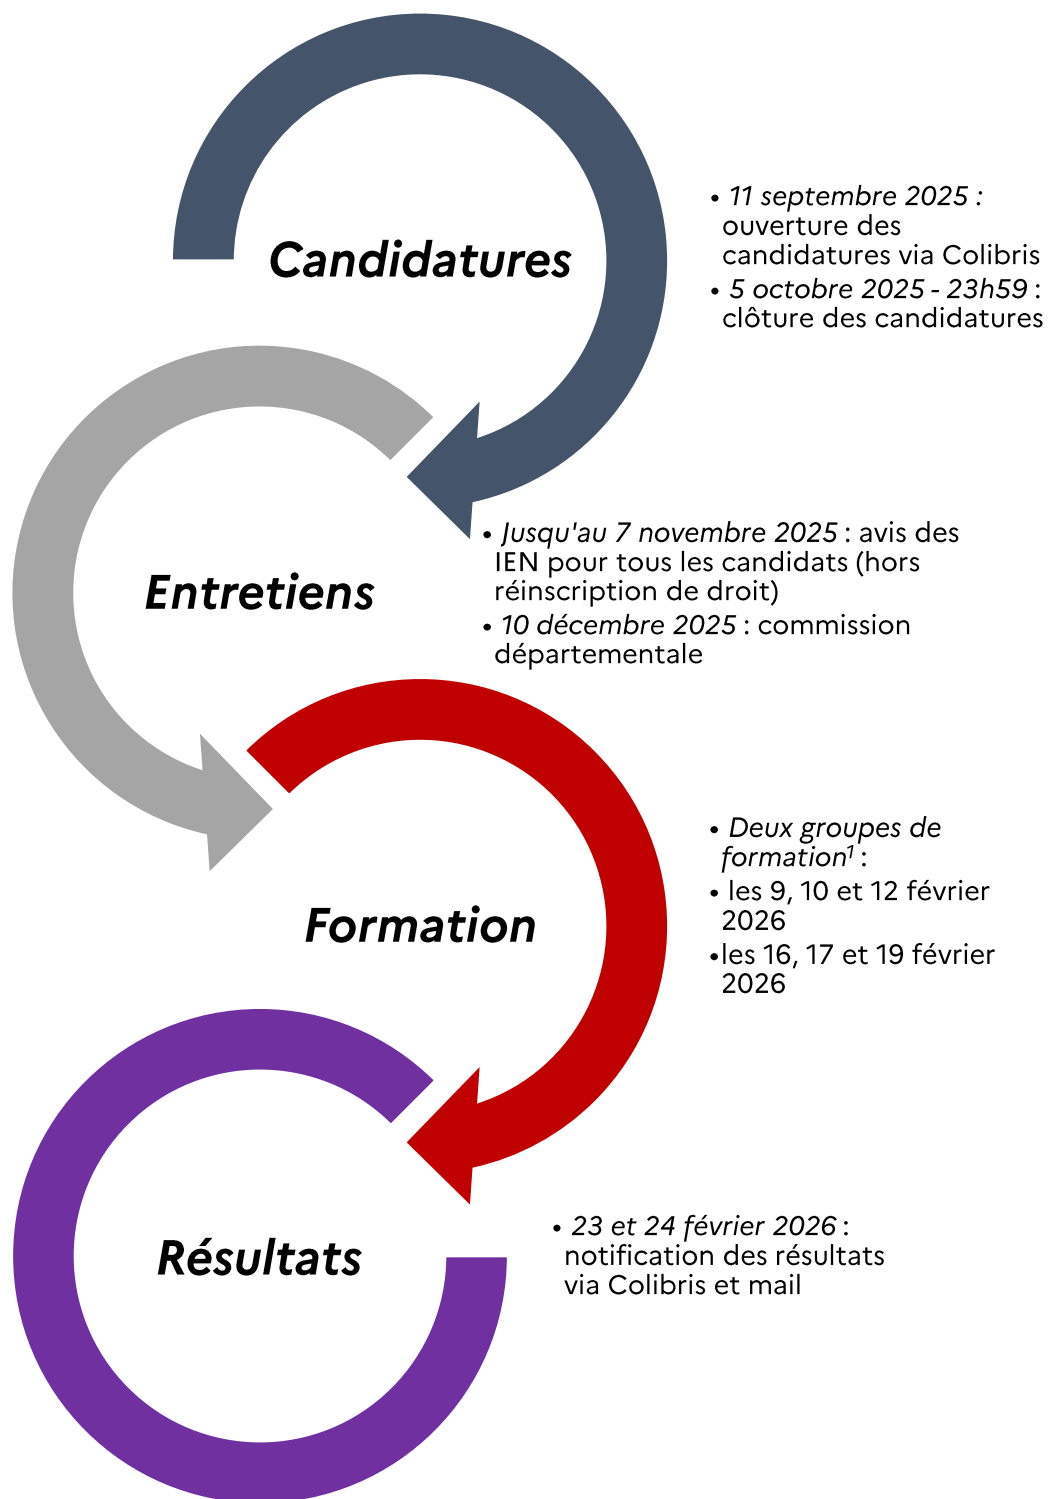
Candidatures

• 11 septembre 2025 : ouverture des candidatures via Colibris
• 5 octobre 2025 - 23h59 : clôture des candidatures

Entretiens

• Jusqu'au 7 novembre 2025 : avis des IEN pour tous les candidats (hors réinscription de droit)
• 10 décembre 2025 : commission départementale

Formation

• Deux groupes de formation$^{1}$ :
• les 9, 10 et 12 février 2026
•les 16, 17 et 19 février 2026

Résultats

• 23 et 24 février 2026 : notification des résultats via Colibris et mail